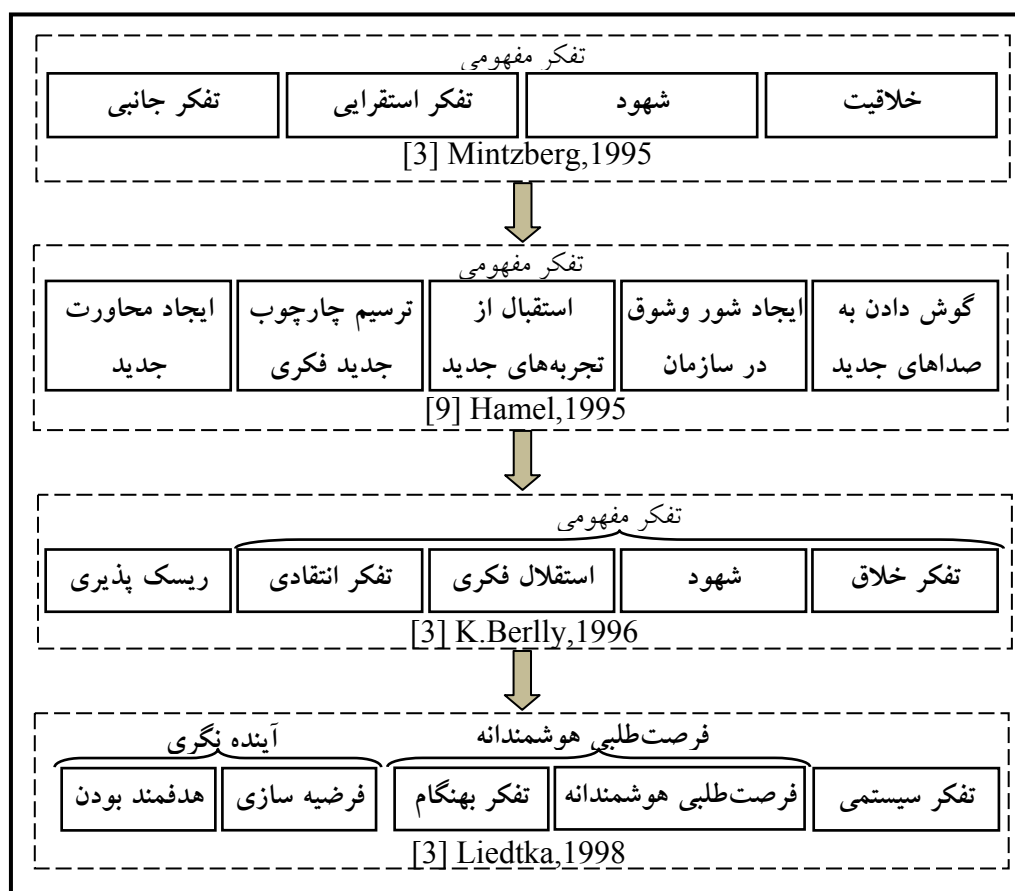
تفکر مفهومی

خلاقیت

شهود

تفکر استقرایی

تفکر جانبی

[3] Mintzberg,1995

تفکر مفهومی

گوش دادن به صداهای جدید

ایجاد شور وشوق در سازمان

استقبال از تجربه‌های جدید

ترسیم چارچوب جدید فکری

ایجاد محاورت جدید

[9] Hamel,1995

تفکر مفهومی

تفکر خلاق

شهود

استقلال فکری

تفکر انتقادی

ریسک پذیری

[3] K.Berlly,1996

فرصت‌طلبی هوشمندانه

آینده نگری

تفکر سیستمی

فرصت‌طلبی هوشمندانه

تفکر بهنگام

فرضیه سازی

هدفمند بودن

[3] Liedtka,1998